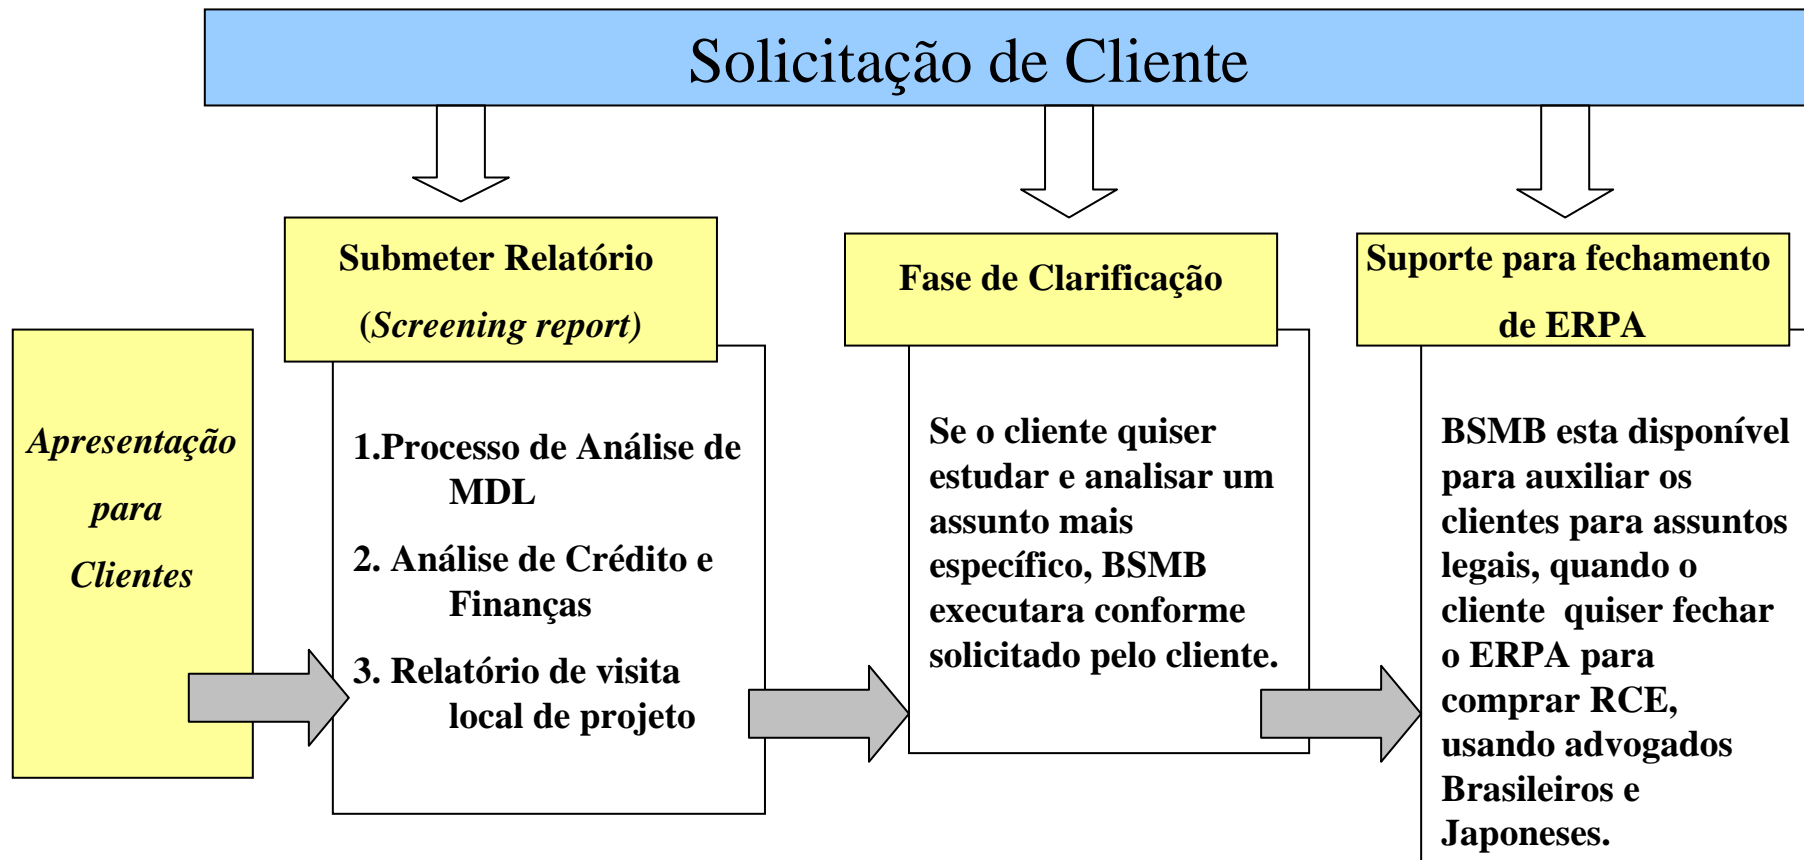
Solicitação de Cliente

Apresentação para Clientes

Submeter Relatório
(Screening report)

1.Processo de Análise de MDL

2. Análise de Crédito e Finanças

3. Relatório de visita local de projeto

Fase de Clarificação

Se o cliente quiser estudar e analisar um assunto mais específico, BSMB executara conforme solicitado pelo cliente.

Suporte para fechamento de ERPA

BSMB esta disponível para auxiliar os clientes para assuntos legais, quando o cliente quiser fechar o ERPA para comprar RCE, usando advogados Brasileiros e Japoneses.